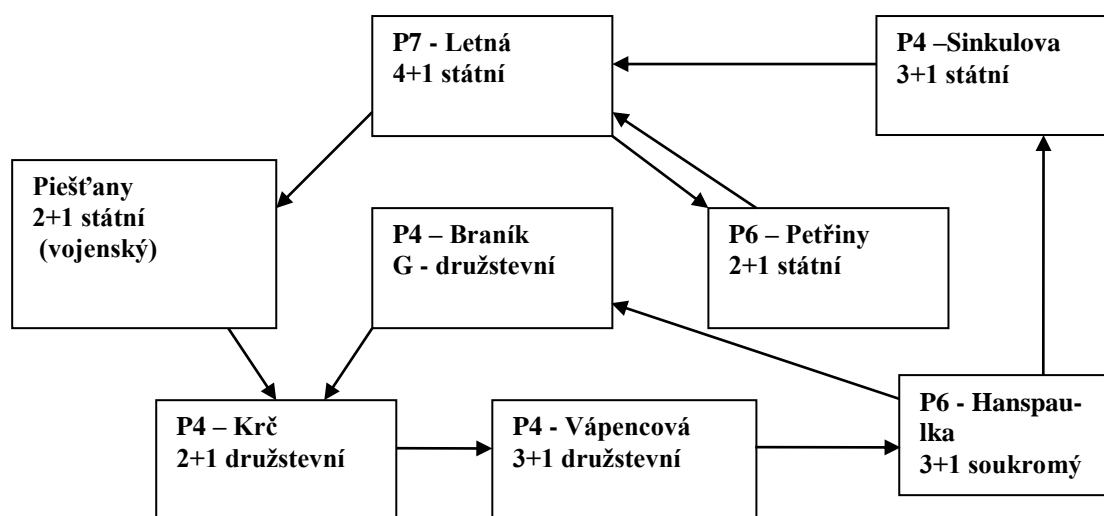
P7 - Letná
4+1 státní

P4 –Sinkulova
3+1 státní

Piešťany
2+1 státní
(vojenský)

P4 – Braník
G - družstevní

P6 – Petřiny
2+1 státní

P4 – Krč
2+1 družstevní

P4 - Vápencová
3+1 družstevní

P6 - Hanspaulka
3+1 soukromý